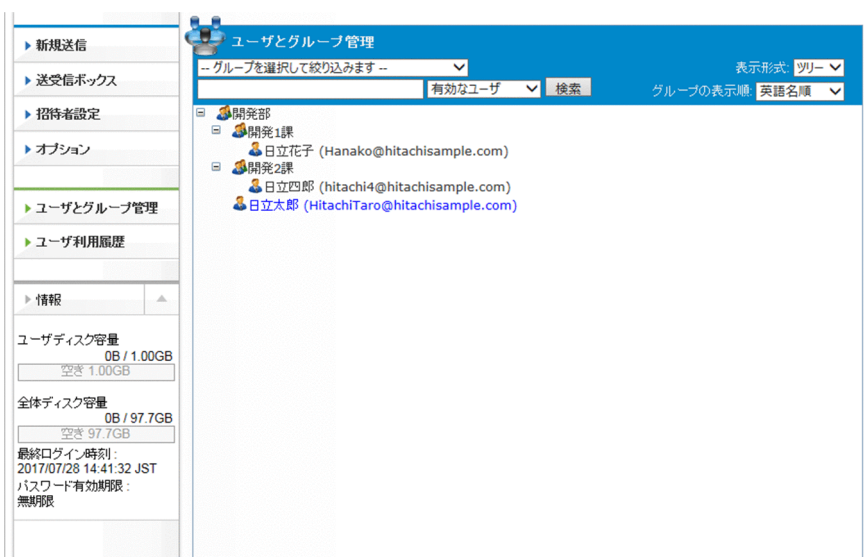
▸ 新規送信
▸ 送受信ボックス
▸ 招待者設定
▸ オプション
▸ ユーザとグループ管理
▸ ユーザ利用履歴

▸ 情報

ユーザディスク容量
0B / 1.00GB
空き 1.00GB

全体ディスク容量
0B / 97.7GB
空き 97.7GB

最終ログイン時刻 :
2017/07/28 14:41:32 JST
パスワード有効期限 :
無期限

ユーザとグループ管理

-- グループを選択して絞り込みます --
有効なユーザ
検索
表示形式: ツリー
グループの表示順: 英語名順

⊟ 開発部
⊟ 開発1課
日立花子 (Hanako@hitachisample.com)
⊟ 開発2課
日立四郎 (hitachi4@hitachisample.com)
日立太郎 (HitachiTaro@hitachisample.com)